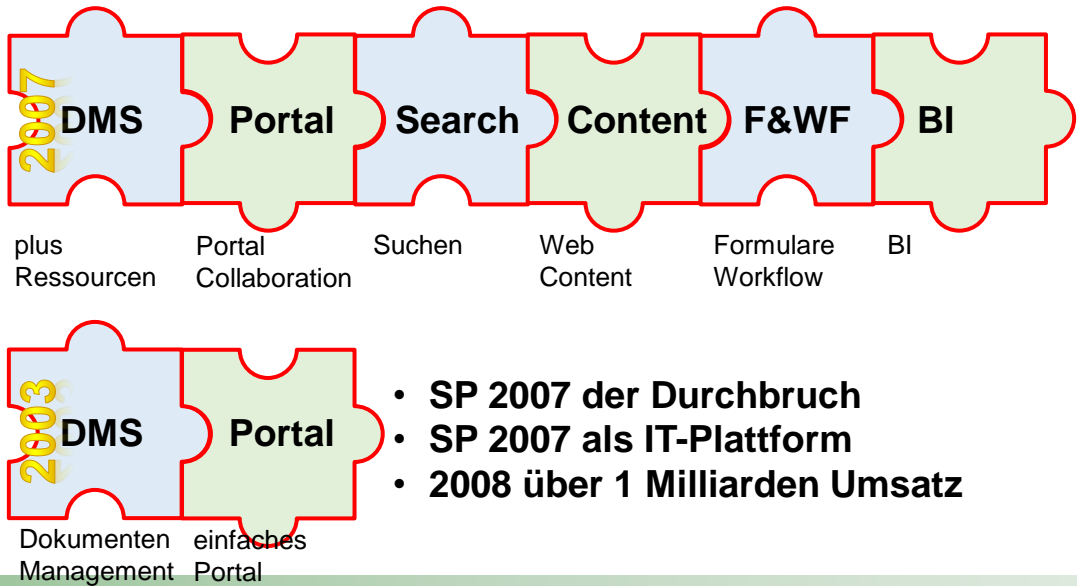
2007

DMS

Portal

Search

Content

F&WF

BI

plus Ressourcen

Portal Collaboration

Suchen

Web Content

Formulare Workflow

BI

2003

DMS

Portal

- SP 2007 der Durchbruch
- SP 2007 als IT-Plattform
- 2008 über 1 Milliarden Umsatz

Dokumenten Management

einfaches Portal